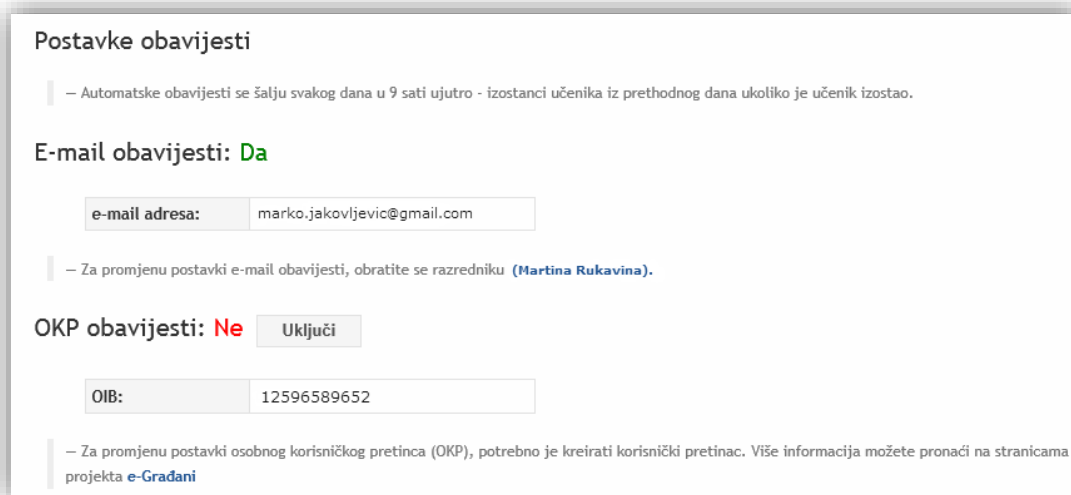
Postavke obavijesti

— Automatske obavijesti se šalju svakog dana u 9 sati ujutro - izostanci učenika iz prethodnog dana ukoliko je učenik izostao.

E-mail obavijesti: Da

| e-mail adresa: | marko.jakovljevic@gmail.com |
|---|---|

— Za promjenu postavki e-mail obavijesti, obratite se razredniku (Martina Rukavina).

OKP obavijesti: Ne Uključi

| OIB: | 12596589652 |
|---|---|

— Za promjenu postavki osobnog korisničkog pretinca (OKP), potrebno je kreirati korisnički pretinac. Više informacija možete pronaći na stranicama projekta e-Građani